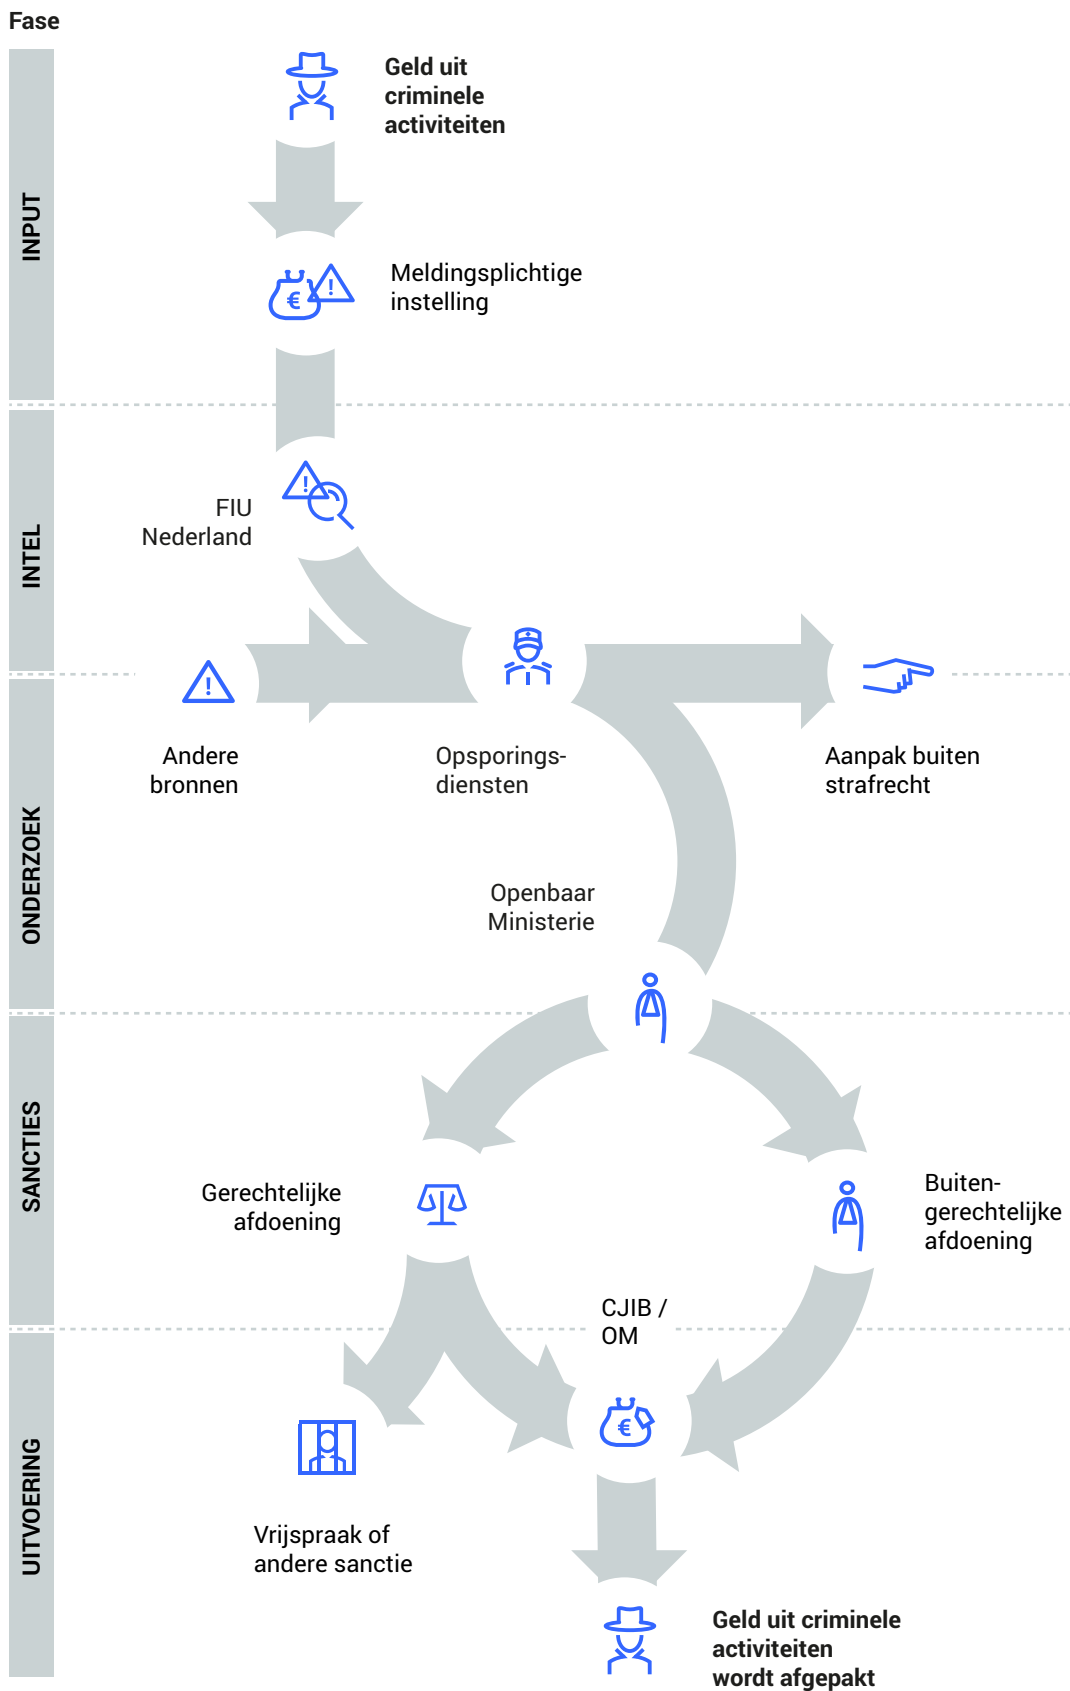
Fase

INPUT

Geld uit criminele activiteiten

Meldingsplichtige instelling

INTEL

FIU Nederland

ONDERZOEK

Andere bronnen

Opsporingsdiensten

Aanpak buiten strafrecht

Openbaar Ministerie

SANCTIES

Gerechtelijke afdoening

Buitengerechtelijke afdoening

UITVOERING

CJIB / OM

Vrijspraak of andere sanctie

Geld uit criminele activiteiten wordt afgepakt